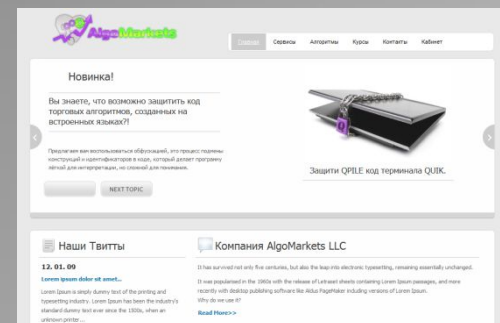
AlgoMarkets

Главная Сервисы Алгоритмы Курсы Контакты Кабинет

Новинка!

Вы знаете, что возможно защитить код торговых алгоритмов, созданных на встроенных языках?!

Предлагаем вам воспользоваться обфускацией, это процесс подмены конструкций и идентификаторов в коде, который делает программу тяжёлой для интерпретации, но сложной для понимания.

NEXT TOPIC

Защити QPILE код терминала QUIK.

Наши Твитты

12. 01. 09

Lorem ipsum dolor sit amet...

Lorem Ipsum is simply dummy text of the printing and typesetting industry. Lorem Ipsum has been the industry's standard dummy text ever since the 1500s, when an unknown printer ...

Компания AlgoMarkets LLC

It has survived not only five centuries, but also the leap into electronic typesetting, remaining essentially unchanged.

It was popularised in the 1960s with the release of Letraset sheets containing Lorem Ipsum passages, and more recently with desktop publishing software like Aldus PageMaker including versions of Lorem Ipsum.
Why do we use it?

Read More>>